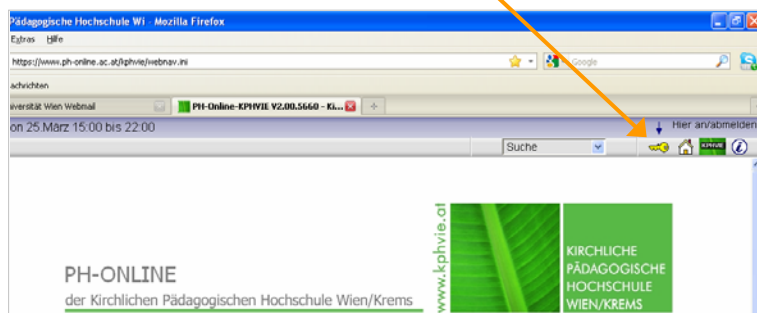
Pädagogische Hochschule Wi - Mozilla Firefox
Extras Hilfe
https://www.ph-online.ac.at/kphvie/webnav.ini
Google
achrichten
iversität Wien Webmail
PH-Online-KPHVIE V2.00.5660 - Ki...
on 25.März 15:00 bis 22:00
Hier an/abmelden
Suche
KPHVIE
PH-ONLINE
der Kirchlichen Pädagogischen Hochschule Wien/Krems
www.kphvie.at
KIRCHLICHE PÄDAGOGISCHE HOCHSCHULE WIEN/KREMS